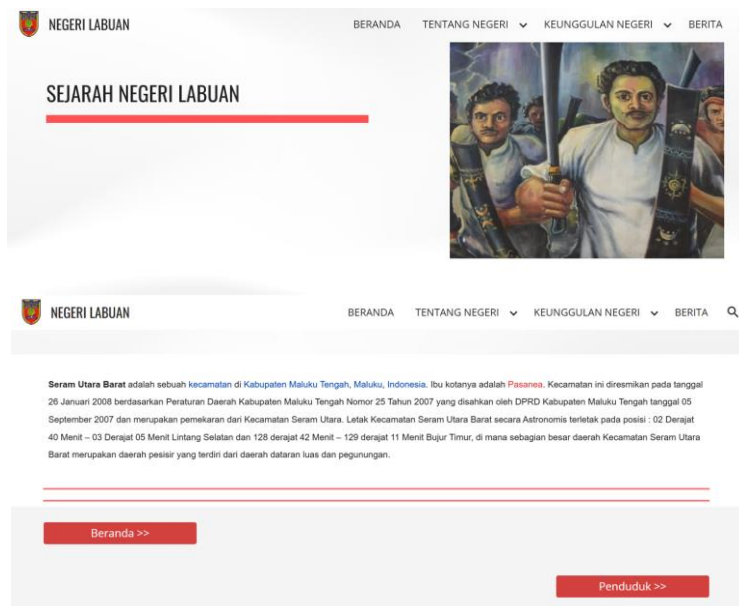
NEGERI LABUAN

BERANDA TENTANG NEGERI KEUNGGULAN NEGERI BERITA

SEJARAH NEGERI LABUAN

NEGERI LABUAN

BERANDA TENTANG NEGERI KEUNGGULAN NEGERI BERITA

**Seram Utara Barat** adalah sebuah kecamatan di Kabupaten Maluku Tengah, Maluku, Indonesia. Ibu kotanya adalah Pasanea. Kecamatan ini diresmikan pada tanggal 26 Januari 2008 berdasarkan Peraturan Daerah Kabupaten Maluku Tengah Nomor 25 Tahun 2007 yang disahkan oleh DPRD Kabupaten Maluku Tengah tanggal 05 September 2007 dan merupakan pemekaran dari Kecamatan Seram Utara. Letak Kecamatan Seram Utara Barat secara Astronomis terletak pada posisi : 02 Derajat 40 Menit – 03 Derajat 05 Menit Lintang Selatan dan 128 derajat 42 Menit – 129 derajat 11 Menit Bujur Timur, di mana sebagian besar daerah Kecamatan Seram Utara Barat merupakan daerah pesisir yang terdiri dari daerah dataran luas dan pegunungan.

Beranda >>

Penduduk >>